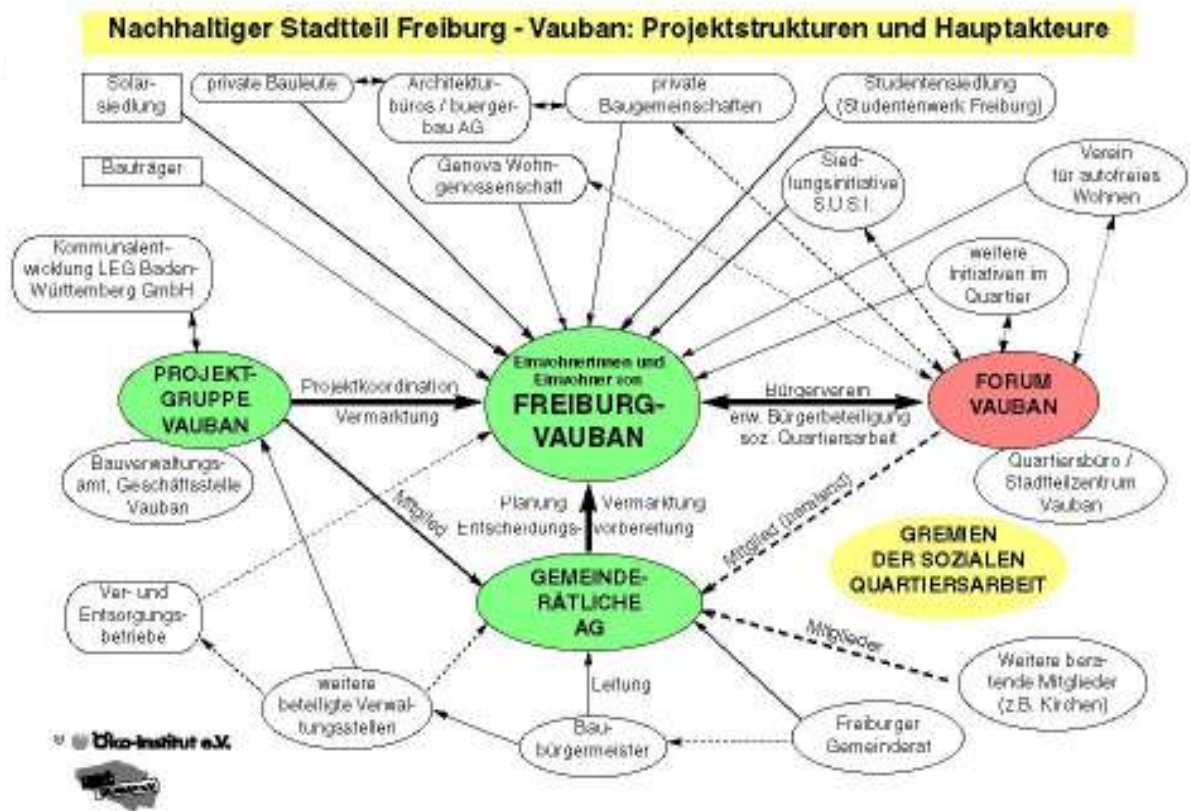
Nachhaltiger Stadtteil Freiburg - Vauban: Projektstrukturen und Hauptakteure

Solarsiedlung

private Bauleute

Architekturbüros / buergerbau AG

private Baugemeinschaften

Studentensiedlung (Studentenwerk Freiburg)

Bauträger

Genova Wohngenossenschaft

Siedlungsinitiative S.U.S.I.

Verein für autofreies Wohnen

Kommunalentwicklung LEG Baden-Württemberg GmbH

weitere Initiativen im Quartier

PROJEKTGRUPPE VAUBAN

Projektkoordination

Vermarktung

EinwohnerInnen und Einwohner von FREIBURG-VAUBAN

Bürgerverein

erw. Bürgerbeteiligung

soz. Quartiersarbeit

FORUM VAUBAN

Bauverwaltungsamt, Geschäftsstelle Vauban

Quartiersbüro / Stadtteilzentrum Vauban

Mitglied

Planung

Entscheidungsvorbereitung

Vermarktung

Mitglied (beratend)

GREMIEN DER SOZIALEN QUARTIERSARBEIT

Ver- und Entsorgungsbetriebe

GEMEINDERÄTLICHE AG

Mitglieder

Weitere beratende Mitglieder (z.B. Kirchen)

weitere beteiligte Verwaltungsstellen

Leitung

Baubürgermeister

Freiburger Gemeinderat

Öko-Institut e.V.